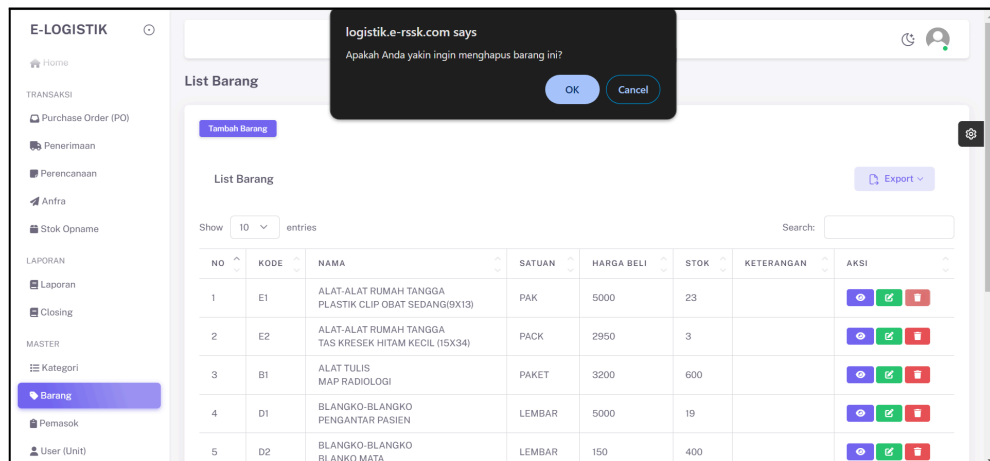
E-LOGISTIK

Home

TRANSAKSI

Purchase Order (PO)

Penerimaan

Perencanaan

Anfra

Stok Opname

LAPORAN

Laporan

Closing

MASTER

Kategori

Barang

Pemasok

User (Unit)

logistik.e-rssk.com says

Apakah Anda yakin ingin menghapus barang ini?

OK Cancel

List Barang

Tambah Barang

List Barang

Export

Show 10 entries

Search:

| NO | KODE | NAMA | SATUAN | HARGA BELI | STOK | KETERANGAN | AKSI |
|---|---|---|---|---|---|---|---|
| 1 | E1 | ALAT-ALAT RUMAH TANGGA PLASTIK CLIP OBAT SEDANG(9X13) | PAK | 5000 | 23 | | |
| 2 | E2 | ALAT-ALAT RUMAH TANGGA TAS KRESEK HITAM KECIL (15X34) | PACK | 2950 | 3 | | |
| 3 | B1 | ALAT TULIS MAP RADIOLOGI | PAKET | 3200 | 600 | | |
| 4 | D1 | BLANGKO-BLANGKO PENGANTAR PASIEN | LEMBAR | 5000 | 19 | | |
| 5 | D2 | BLANGKO-BLANGKO BLANKO MATA | LEMBAR | 150 | 400 | | |